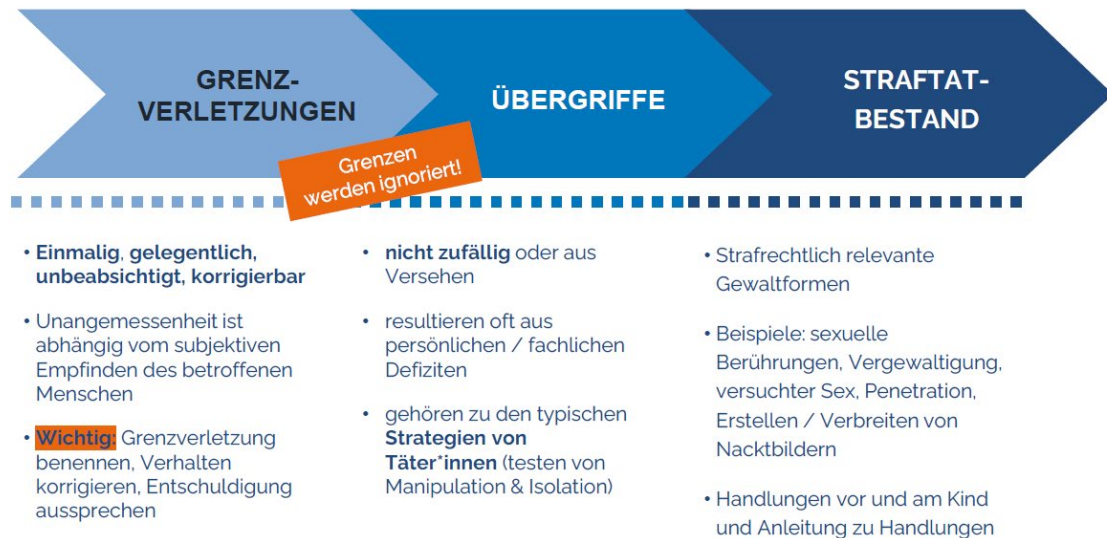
GRENZ-VERLETZUNGEN

ÜBERGRIFFE

STRAFTAT-BESTAND

Grenzen werden ignoriert!

• Einmalig, gelegentlich, unbeabsichtigt, korrigierbar

• Unangemessenheit ist abhängig vom subjektiven Empfinden des betroffenen Menschen

• Wichtig: Grenzverletzung benennen, Verhalten korrigieren, Entschuldigung aussprechen

• nicht zufällig oder aus Versehen

• resultieren oft aus persönlichen / fachlichen Defiziten

• gehören zu den typischen Strategien von Täter*innen (testen von Manipulation & Isolation)

• Strafrechtlich relevante Gewaltformen

• Beispiele: sexuelle Berührungen, Vergewaltigung, versuchter Sex, Penetration, Erstellen / Verbreiten von Nacktbildern

• Handlungen vor und am Kind und Anleitung zu Handlungen